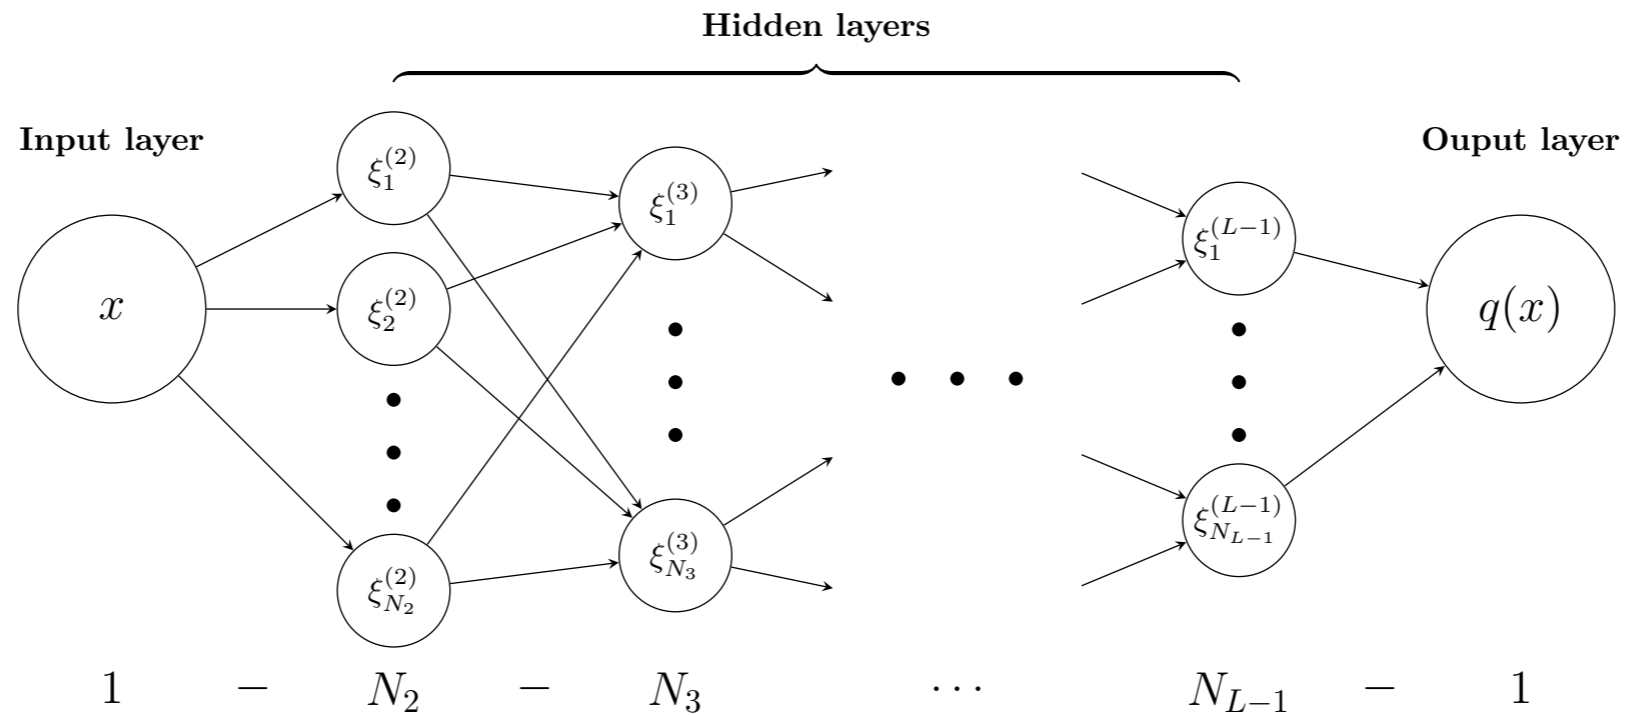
Hidden layers

Input layer

Ouput layer

$x$

$\xi_1^{(2)}$

$\xi_2^{(2)}$

$\xi_{N_2}^{(2)}$

$\xi_1^{(3)}$

$\xi_{N_3}^{(3)}$

$\xi_1^{(L-1)}$

$\xi_{N_{L-1}}^{(L-1)}$

$q(x)$

$1 \quad - \quad N_2 \quad - \quad N_3 \quad \cdots \quad N_{L-1} \quad - \quad 1$